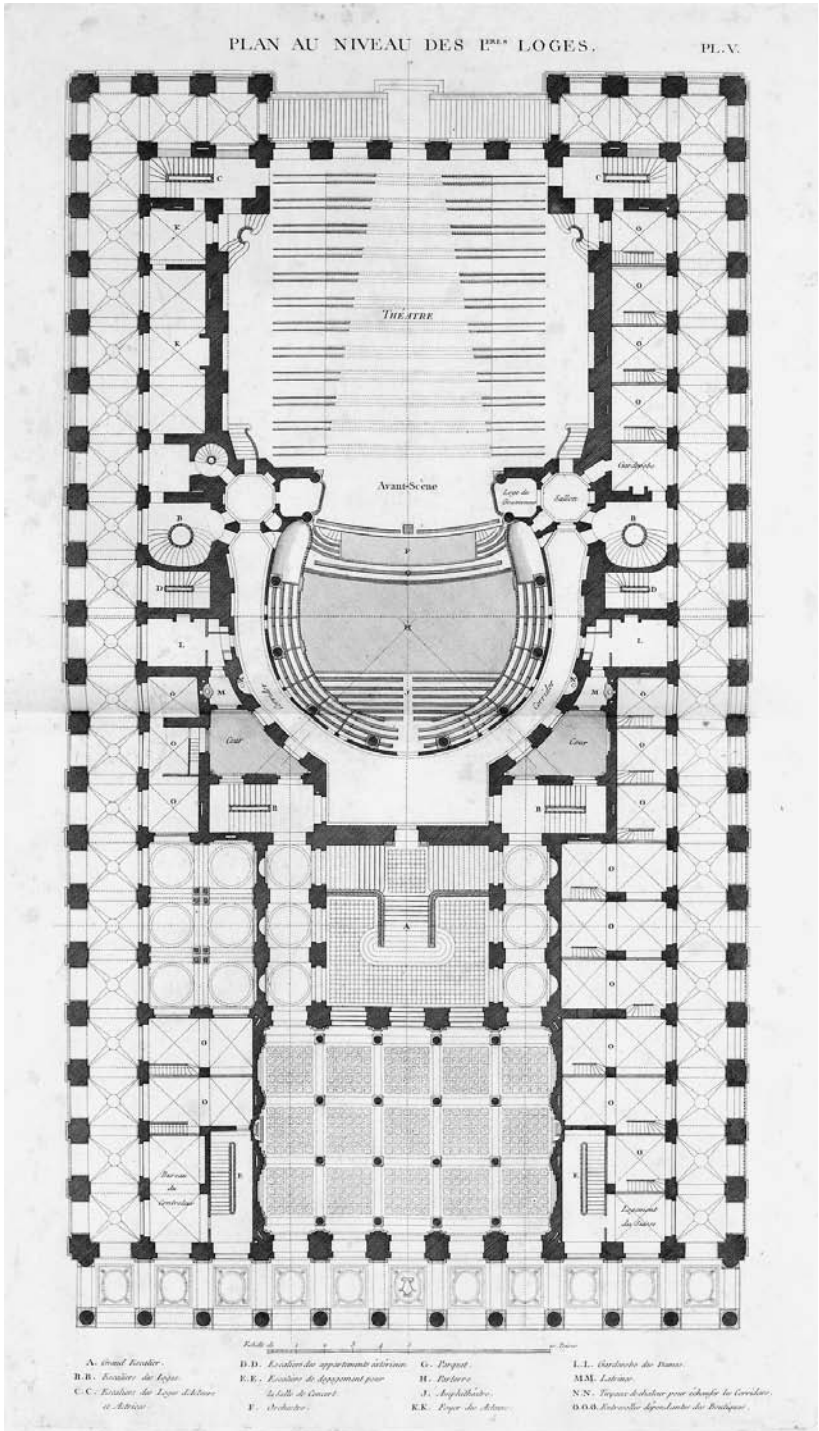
PLAN AU NIVEAU DES I.$^{res}$ LOGES. PL.V.

THEATRE

Avant-Scene

Loge de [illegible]

Sallon

Gardero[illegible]

Corridor

Corridor

Cour

Cour

Bureau du Controle

Logement du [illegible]

A. Grand Escalier.
B.B. Escaliers des Loges.
C.C. Escaliers des Loges d'Acteurs et Actrices.
D.D. Escaliers des appartements intérieurs.
E.E. Escaliers de dégagement pour la Salle de Concert.
F. Orchestre.
G. Parquet.
H. Parterre.
J. Amphithéâtre.
K.K. Foyer des Acteurs.
L.L. Garderobe des Dames.
M.M. Latrines.
N.N. Tuyaux de chaleur pour échauffer les Corridors.
O.O.O. Entresolles dépendantes des Boutiques.